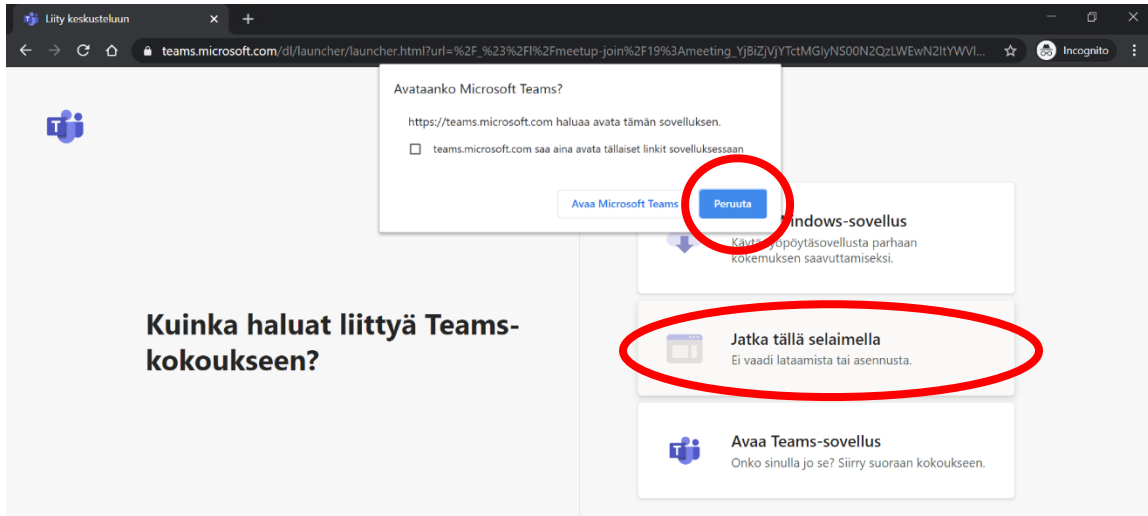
Liity keskusteluun ×

teams.microsoft.com/dl/launcher/launcher.html?url=%2F_%23%2Fl%2Fmeetup-join%2F19%3Ameeting_YjBiZjVjYTctMGIyNS00N2QzLWEwN2ItYWVl...

Incognito

Avataanko Microsoft Teams?

https://teams.microsoft.com haluaa avata tämän sovelluksen.

teams.microsoft.com saa aina avata tällaiset linkit sovelluksessaan

Avaa Microsoft Teams

Peruuta

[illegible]indows-sovellus

Käytä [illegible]pöytäsovellusta parhaan kokemuksen saavuttamiseksi.

Kuinka haluat liittyä Teams-kokoukseen?

Jatka tällä selaimella

Ei vaadi lataamista tai asennusta.

Avaa Teams-sovellus

Onko sinulla jo se? Siirry suoraan kokoukseen.